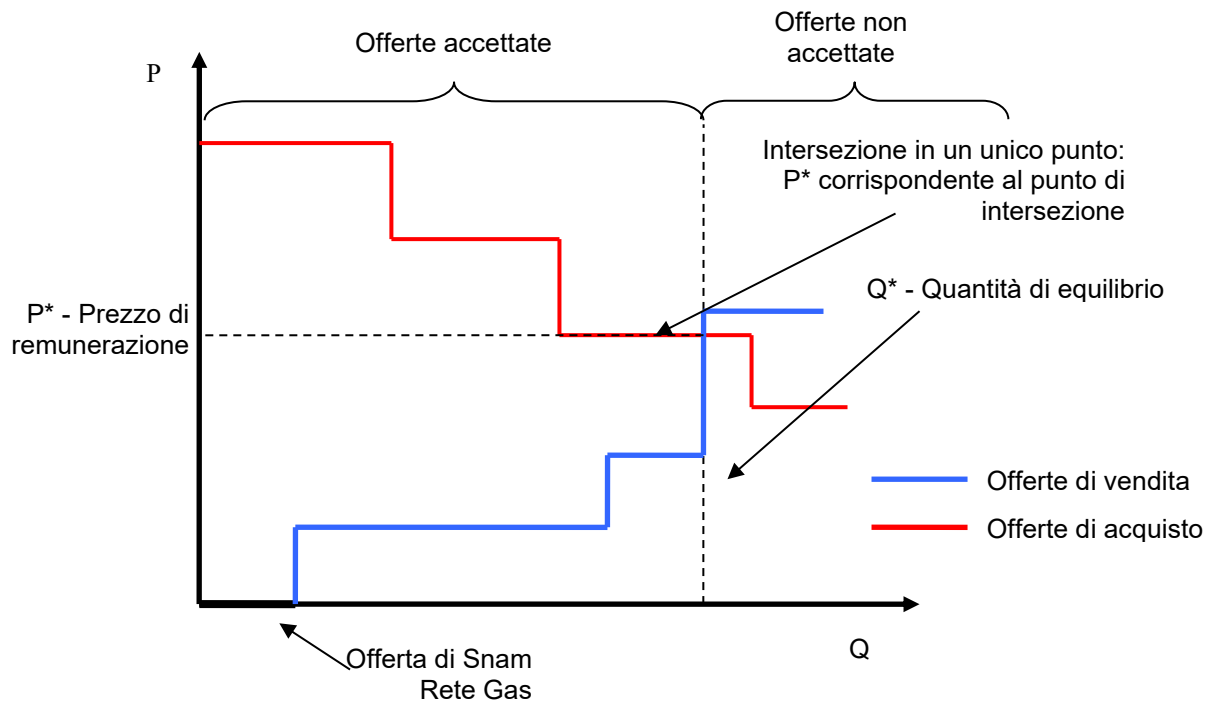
Offerte accettate

Offerte non accettate

P

Intersezione in un unico punto: P* corrispondente al punto di intersezione

Q* - Quantità di equilibrio

P* - Prezzo di remunerazione

Offerte di vendita

Offerte di acquisto

Offerta di Snam Rete Gas

Q